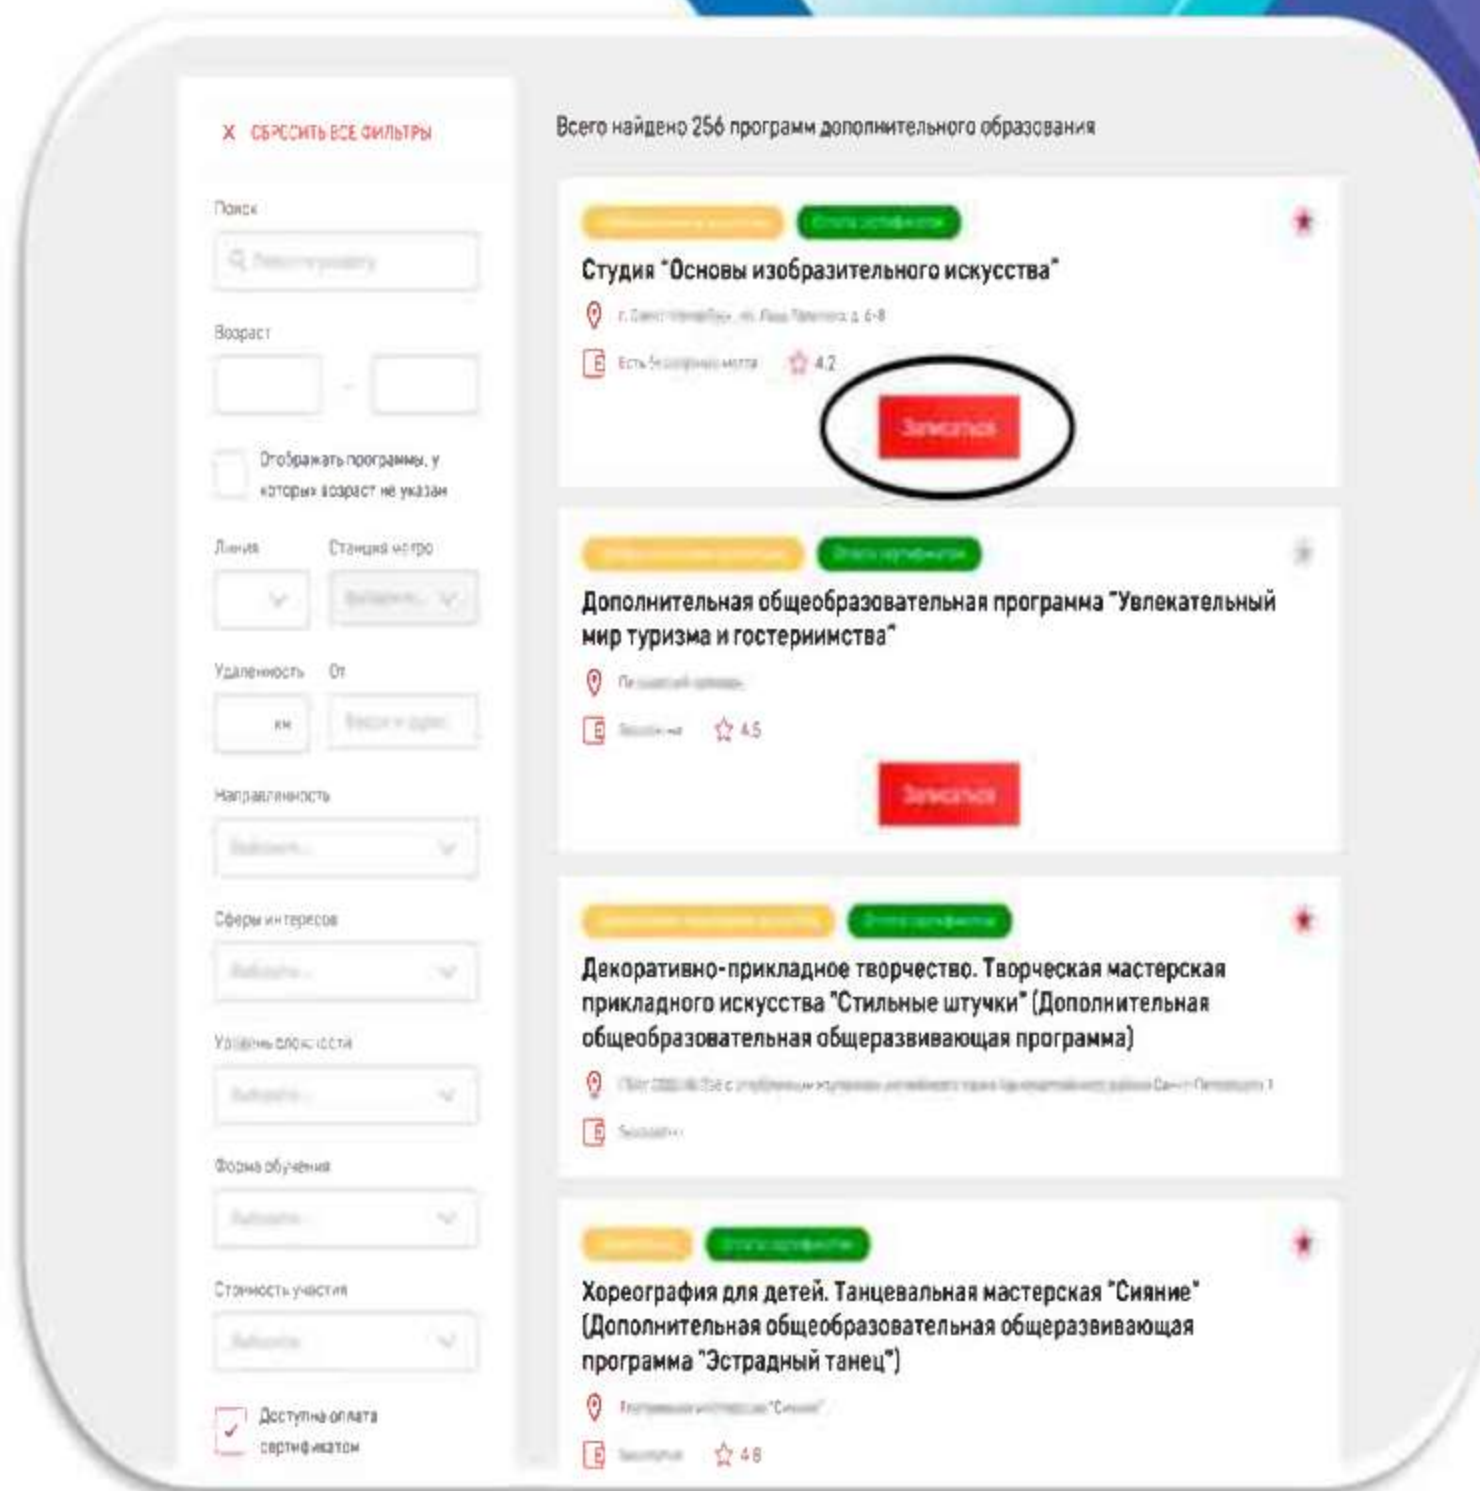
X СБРОСИТЬ ВСЕ ФИЛЬТРЫ

Поиск

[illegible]

Возраст

-

Отображать программы, у которых возраст не указан

Линия

Станция метро

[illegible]

Удаленность

От

км

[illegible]

Направленность

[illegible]

Сферы интересов

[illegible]

Уровень сложности

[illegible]

Форма обучения

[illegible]

Стоимость участия

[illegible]

Доступна оплата сертификатом

Всего найдено 256 программ дополнительного образования

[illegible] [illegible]

Студия "Основы изобразительного искусства"

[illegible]

Есть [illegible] 4.2

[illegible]

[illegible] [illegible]

Дополнительная общеобразовательная программа "Увлекательный мир туризма и гостериимства"

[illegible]

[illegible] 4.5

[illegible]

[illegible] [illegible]

Декоративно-прикладное творчество. Творческая мастерская прикладного искусства "Стильные штучки" (Дополнительная общеобразовательная общеразвивающая программа)

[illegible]

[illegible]

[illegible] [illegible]

Хореография для детей. Танцевальная мастерская "Сияние" (Дополнительная общеобразовательная общеразвивающая программа "Эстрадный танец")

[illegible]

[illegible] 4.8